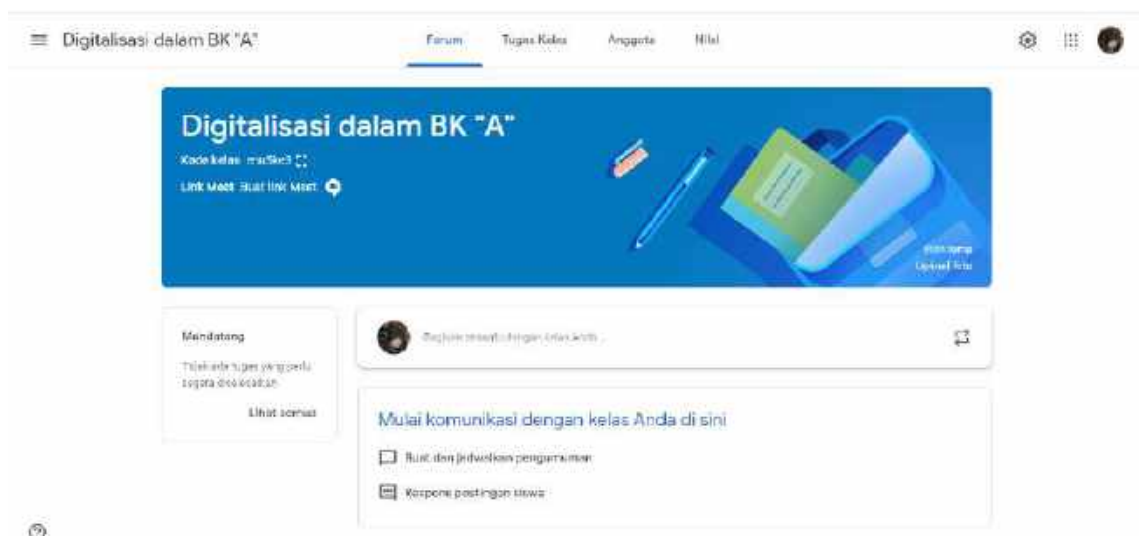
Digitalisasi dalam BK "A"

Forum Tugas Kelas Anggota Nilai

Digitalisasi dalam BK "A"

Kode kelas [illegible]

Link Meet Buat link Meet

Pilih tema
Upload foto

Mendatang

Tidak ada tugas yang perlu segera diselesaikan

Lihat semua

Bagikan sesuatu dengan kelas Anda

Mulai komunikasi dengan kelas Anda di sini

Buat dan jadwalkan pengumuman

Respons postingan siswa